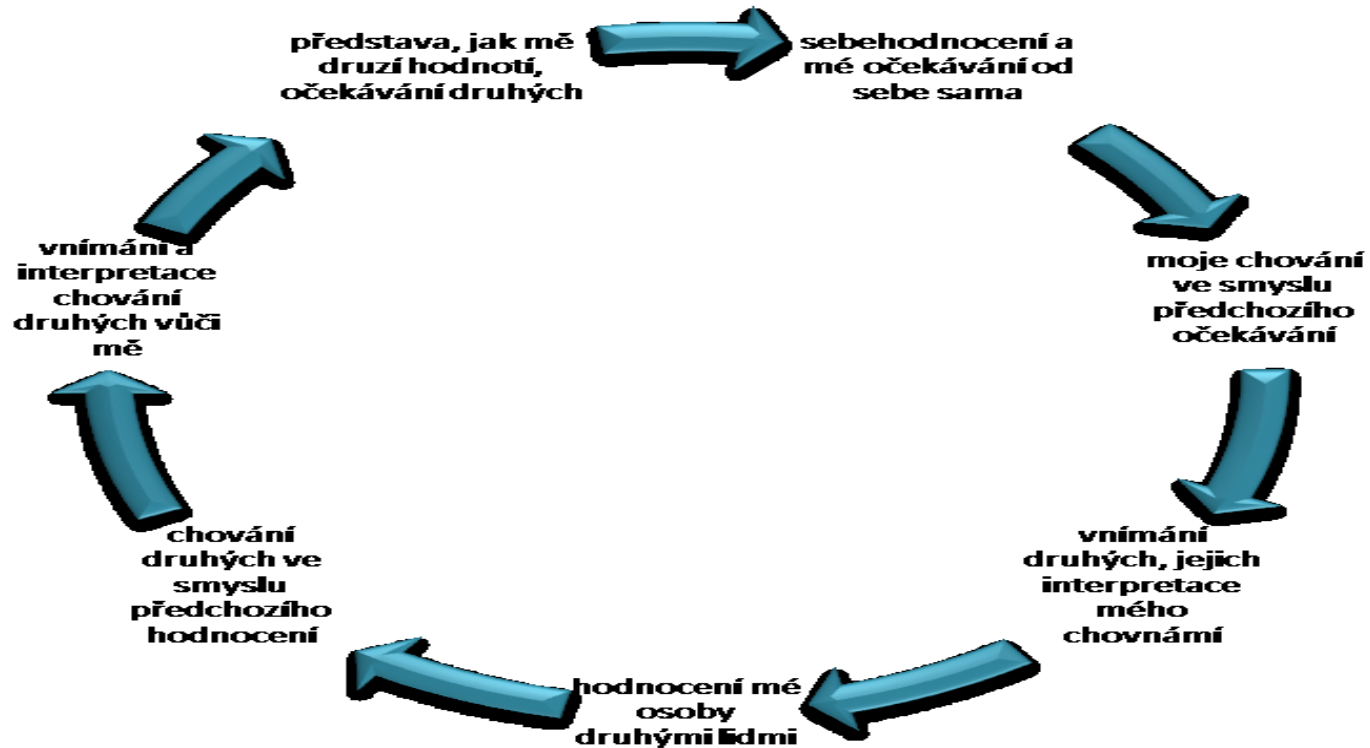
představa, jak mě druzí hodnotí, očekávání druhých

sebehodnocení a mé očekávání od sebe sama

moje chování ve smyslu předchozího očekávání

vnímání druhých, jejich interpretace mého chovnámí

hodnocení mé osoby druhými lidmi

chování druhých ve smyslu předchozího hodnocení

vnímání a interpretace chování druhých vůči mě